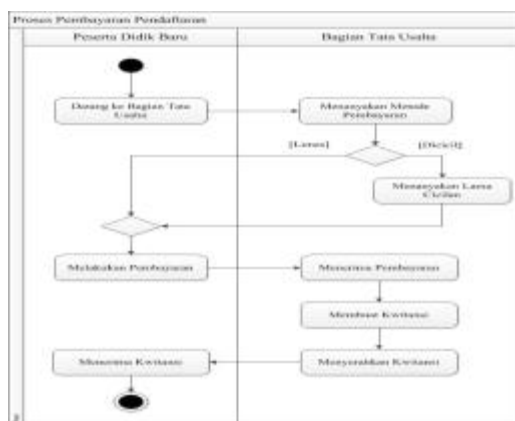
Proses Pembayaran Pendaftaran

Peserta Didik Baru

Bagian Tata Usaha

Datang ke Bagian Tata Usaha

Menanyakan Metode Pembayaran

[Lunas]

[Dicicil]

Menanyakan Lama Cicilan

Melakukan Pembayaran

Menerima Pembayaran

Membuat Kwitansi

Menerima Kwitansi

Menyerahkan Kwitansi